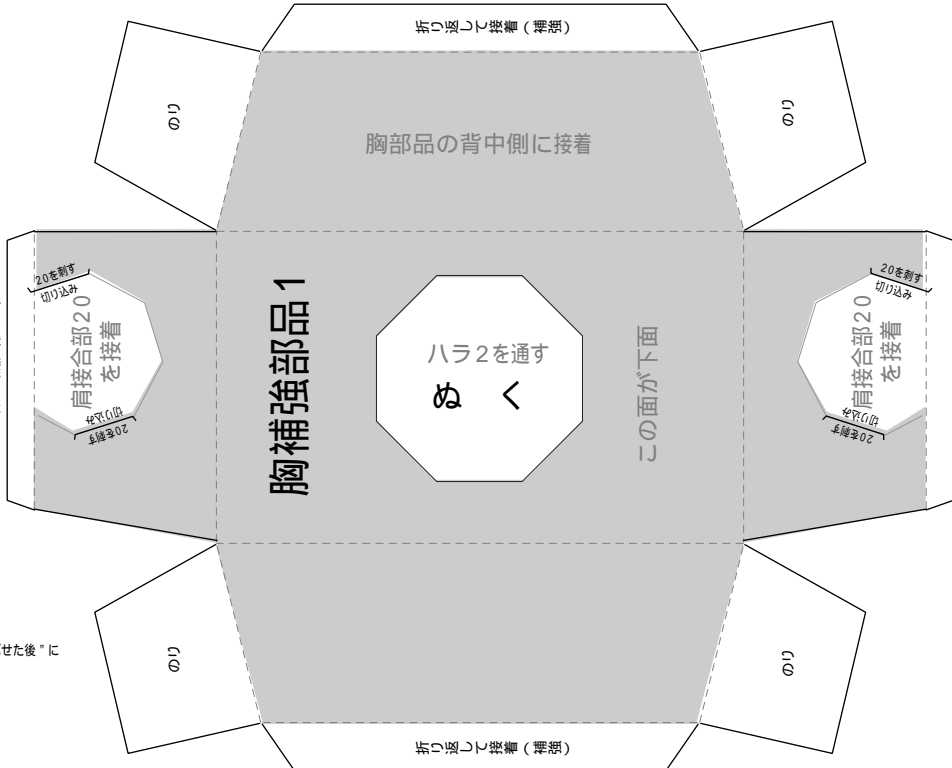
折り返して接着（補強）

のり

のり

胸部品の背中側に接着

20を刺す
切り込み
肩接合部20
を接着
切り込み
20を刺す

胸補強部品1

ハラ2を通す
ぬく

この面が下面

20を刺す
切り込み
肩接合部20
を接着
切り込み
20を刺す

せた後"に

のり

のり

折り返して接着（補強）